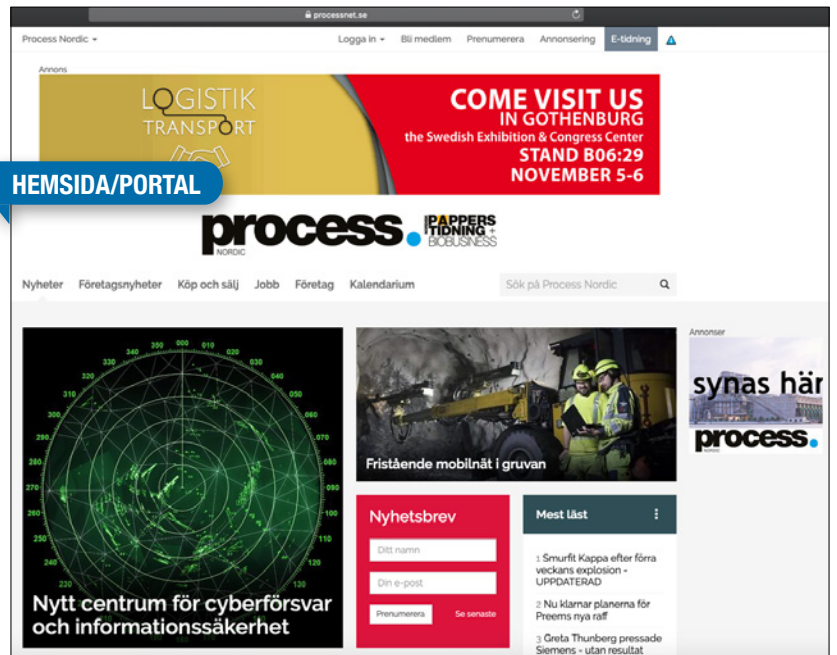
processnet.se

Process Nordic ▾

Logga in ▾ Bli medlem Prenumerera Annonsering E-tidning

Annons

LOGISTIK TRANSPORT

COME VISIT US IN GOTHENBURG
the Swedish Exhibition & Congress Center
STAND B06:29
NOVEMBER 5-6

HEMSIDA/PORTAL

process. NORDIC PAPPERS TIDNING + BIOBUSINESS

Nyheter Företagsnyheter Köp och sälj Jobb Företag Kalendarium

Sök på Process Nordic

Annonser

synas här

process. NORDIC

340 350 000 010 020 330 320 310 300 290 280 270 260 250 240 230 060 070 080 090 100 110 120 130

Nytt centrum för cyberförsvar och informationssäkerhet

Fristående mobilnät i gruvan

Nyhetsbrev

Ditt namn

Din e-post

Prenumerera Se senaste

Mest läst

1 Smurfit Kappa efter förra veckans explosion – UPPDATERAD

2 Nu klarnar planerna för Preems nya raff

3 Greta Thunberg pressade Siemens – utan resultat